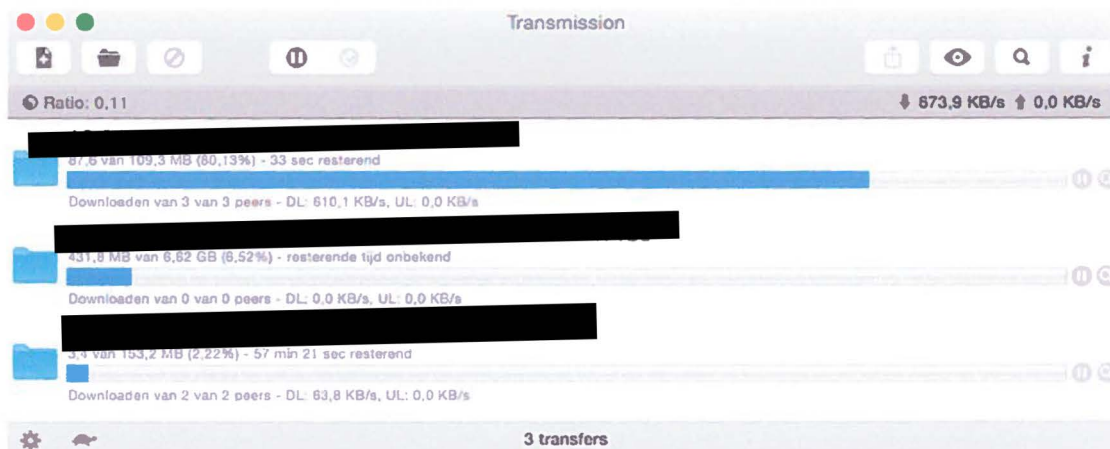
Transmission

Ratio: 0,11

873,9 KB/s 0,0 KB/s

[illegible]

87,6 van 109,3 MB (80,13%) - 33 sec resterend

Downloaden van 3 van 3 peers - DL: 610,1 KB/s, UL: 0,0 KB/s

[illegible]

431,8 MB van 6,62 GB (6,52%) - resterende tijd onbekend

Downloaden van 0 van 0 peers - DL: 0,0 KB/s, UL: 0,0 KB/s

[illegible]

3,4 van 153,2 MB (2,22%) - 57 min 21 sec resterend

Downloaden van 2 van 2 peers - DL: 63,8 KB/s, UL: 0,0 KB/s

3 transfers